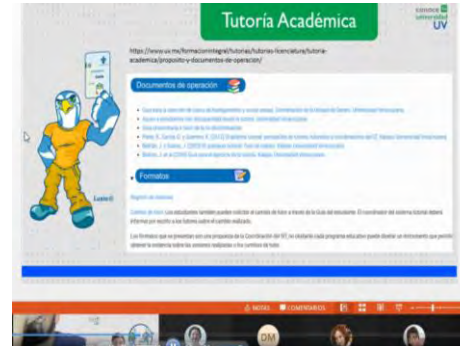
Tutoría Académica

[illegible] universidad UV

https://www.uv.mx/formacionintegral/tutorias/tutorias-licenciatura/tutoria-academica/proposito-y-documentos-de-operacion/

Documentos de operación

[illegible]

Formatos

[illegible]

Luxo

DM